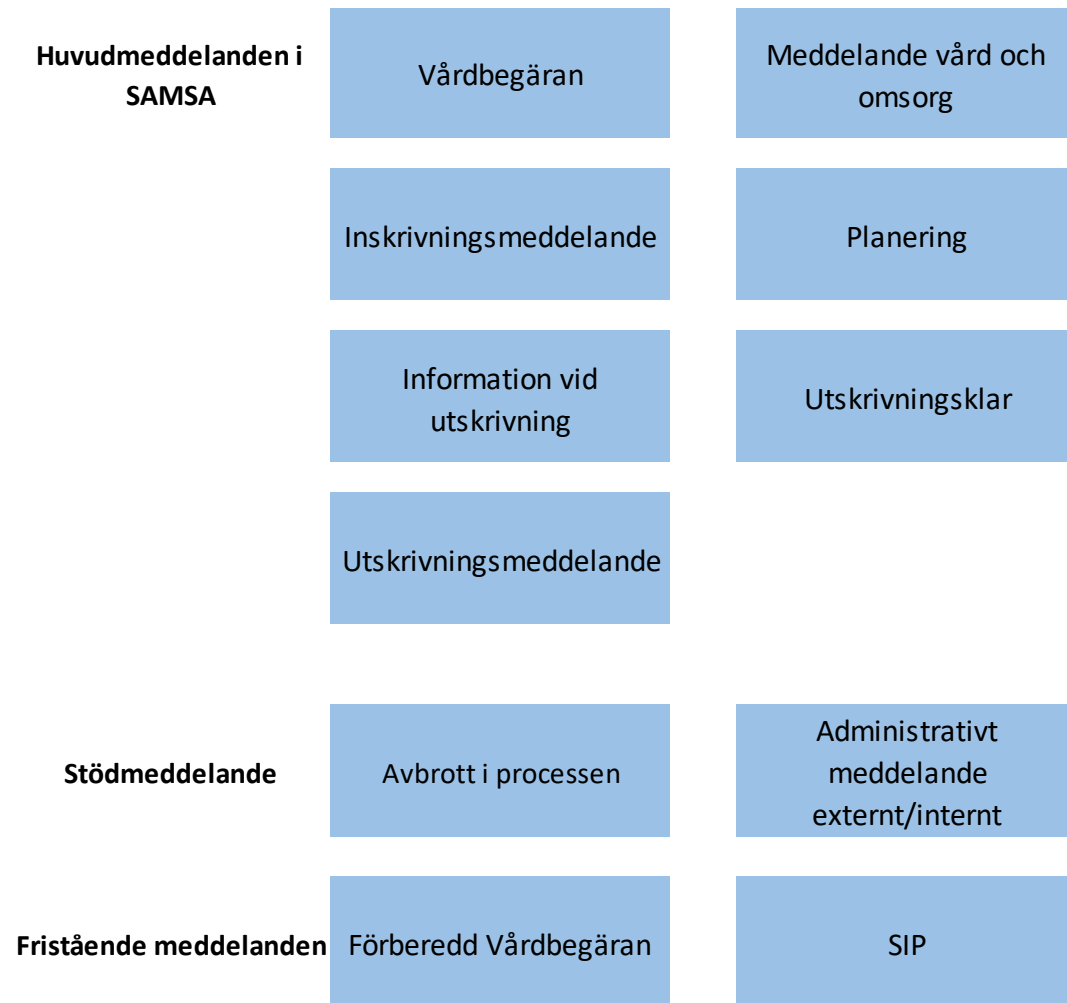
Huvudmeddelanden i SAMSA

Vårdbegäran

Meddelande vård och omsorg

Inskrivningsmeddelande

Planering

Information vid utskrivning

Utskrivningsklar

Utskrivningsmeddelande

Stödmeddelande

Avbrott i processen

Administrativt meddelande externt/internt

Fristående meddelanden

Förberedd Vårdbegäran

SIP